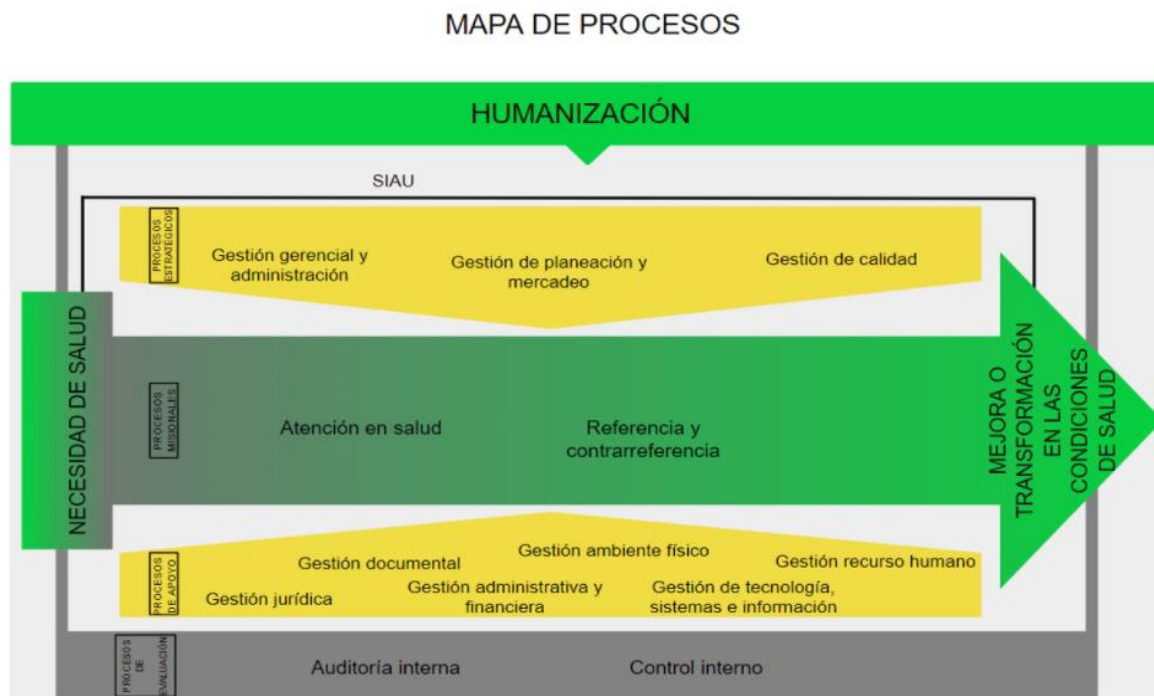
MAPA DE PROCESOS

HUMANIZACIÓN

SIAU

PROCESOS ESTRATÉGICOS

Gestión gerencial y administración

Gestión de planeación y mercadeo

Gestión de calidad

NECESIDAD DE SALUD

PROCESOS MISIONALES

Atención en salud

Referencia y contrarreferencia

MEJORA O TRANSFORMACIÓN EN LAS CONDICIONES DE SALUD

PROCESOS DE APOYO

Gestión documental

Gestión ambiente físico

Gestión recurso humano

Gestión jurídica

Gestión administrativa y financiera

Gestión de tecnología, sistemas e información

PROCESOS DE EVALUACIÓN

Auditoría interna

Control interno